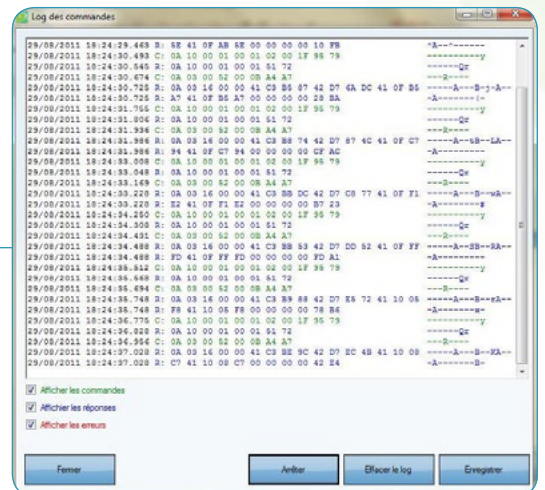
Log des commandes

29/08/2011 18:24:29.463 R: 5E 41 0F AB 5E 00 00 00 00 10 FB ^A--^------
29/08/2011 18:24:30.493 C: 0A 10 00 01 00 01 02 00 1F 95 79 ----------y
29/08/2011 18:24:30.545 R: 0A 10 00 01 00 01 51 72 ------Qr
29/08/2011 18:24:30.674 C: 0A 03 00 52 00 0B A4 A7 ---R----
29/08/2011 18:24:30.725 R: 0A 03 16 00 00 41 C3 B6 87 42 D7 4A DC 41 0F B5 -----A---B-j-A--
29/08/2011 18:24:30.725 R: A7 41 0F B6 A7 00 00 00 00 28 BA -A---------(-
29/08/2011 18:24:31.755 C: 0A 10 00 01 00 01 02 00 1F 95 79 ----------y
29/08/2011 18:24:31.806 R: 0A 10 00 01 00 01 51 72 ------Qr
29/08/2011 18:24:31.936 C: 0A 03 00 52 00 0B A4 A7 ---R----
29/08/2011 18:24:31.986 R: 0A 03 16 00 00 41 C3 B6 74 42 D7 87 4C 41 0F C7 -----A---tB--LA--
29/08/2011 18:24:31.986 R: 94 41 0F C7 94 00 00 00 00 CF AC -A---------
29/08/2011 18:24:33.008 C: 0A 10 00 01 00 01 02 00 1F 95 79 ----------y
29/08/2011 18:24:33.048 R: 0A 10 00 01 00 01 51 72 ------Qr
29/08/2011 18:24:33.169 C: 0A 03 00 52 00 0B A4 A7 ---R----
29/08/2011 18:24:33.220 R: 0A 03 16 00 00 41 C3 BB DC 42 D7 C8 77 41 0F F1 -----A---B--wA--
29/08/2011 18:24:33.220 R: E2 41 0F F1 E2 00 00 00 00 B7 23 -A---------#
29/08/2011 18:24:34.250 C: 0A 10 00 01 00 01 02 00 1F 95 79 ----------y
29/08/2011 18:24:34.300 R: 0A 10 00 01 00 01 51 72 ------Qr
29/08/2011 18:24:34.431 C: 0A 03 00 52 00 0B A4 A7 ---R----
29/08/2011 18:24:34.488 R: 0A 03 16 00 00 41 C3 BB 53 42 D7 DD 52 41 0F FF -----A---SB--RA--
29/08/2011 18:24:34.488 R: FD 41 0F FF FD 00 00 00 00 FD A1 -A---------
29/08/2011 18:24:35.512 C: 0A 10 00 01 00 01 02 00 1F 95 79 ----------y
29/08/2011 18:24:35.568 R: 0A 10 00 01 00 01 51 72 ------Qr
29/08/2011 18:24:35.694 C: 0A 03 00 52 00 0B A4 A7 ---R----
29/08/2011 18:24:35.748 R: 0A 03 16 00 00 41 C3 B9 88 42 D7 E5 72 41 10 05 -----A---B--rA--
29/08/2011 18:24:35.748 R: F8 41 10 05 F8 00 00 00 00 78 B6 -A---------x-
29/08/2011 18:24:36.775 C: 0A 10 00 01 00 01 02 00 1F 95 79 ----------y
29/08/2011 18:24:36.828 R: 0A 10 00 01 00 01 51 72 ------Qr
29/08/2011 18:24:36.956 C: 0A 03 00 52 00 0B A4 A7 ---R----
29/08/2011 18:24:37.028 R: 0A 03 16 00 00 41 C3 BE 9C 42 D7 EC 4B 41 10 08 -----A---B--KA--
29/08/2011 18:24:37.028 R: C7 41 10 08 C7 00 00 00 00 42 E4 -A--------B-

Afficher les commandes
Afficher les réponses
Afficher les erreurs

Fermer
Arrêter
Effacer le log
Enregistrer